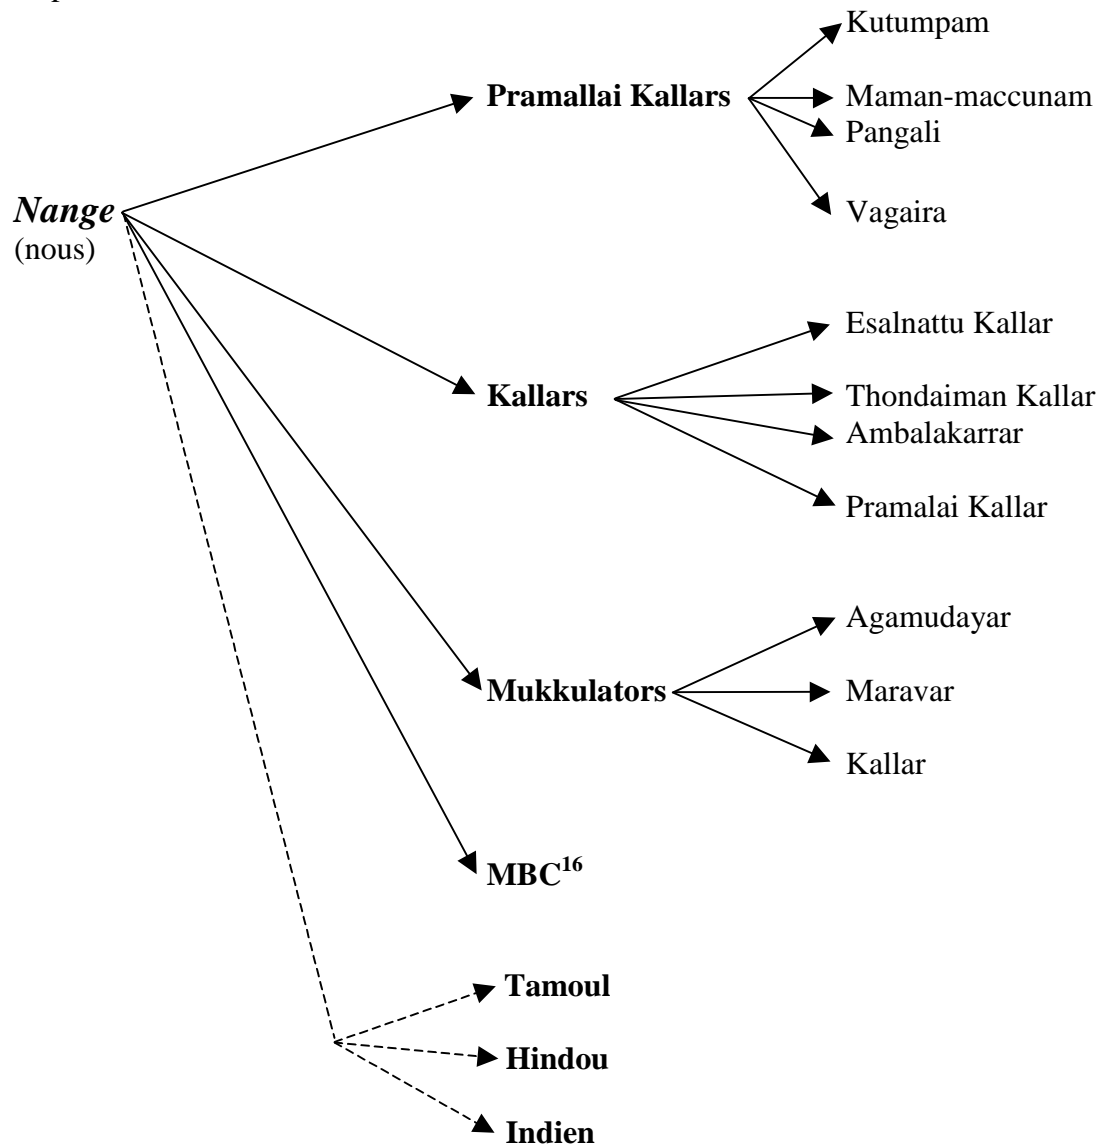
Nange
(nous)

Pramallai Kallars
Kutumpam
Maman-maccunam
Pangali
Vagaira

Kallars
Esalnattu Kallar
Thondaiman Kallar
Ambalakarrar
Pramalai Kallar

Mukkulators
Agamudayar
Maravar
Kallar

MBC$^{16}$

Tamoul
Hindou
Indien